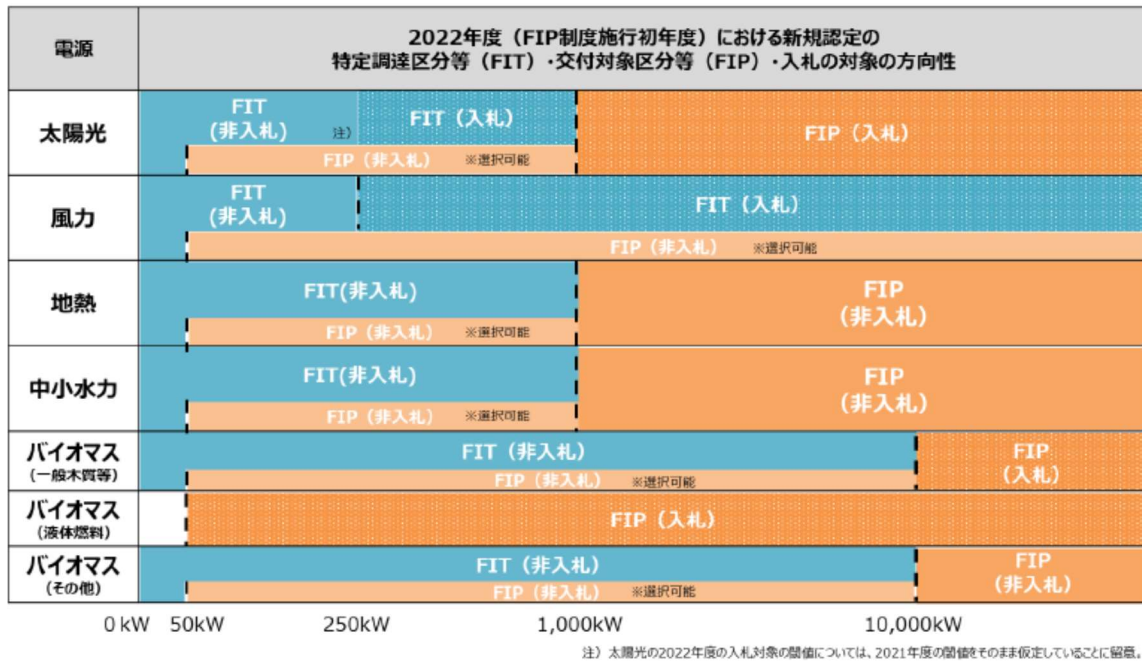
| 電源 | 2022年度（FIP制度施行初年度）における新規認定の特定調達区分等（FIT）・交付対象区分等（FIP）・入札の対象の方向性 |
|---|---|
| 太陽光 | FIT（非入札） 注） / FIT（入札） / FIP（入札） / FIP（非入札） ※選択可能 |
| 風力 | FIT（非入札） / FIT（入札） / FIP（非入札） ※選択可能 |
| 地熱 | FIT(非入札) / FIP（非入札） ※選択可能 / FIP（非入札） |
| 中小水力 | FIT(非入札) / FIP（非入札） ※選択可能 / FIP（非入札） |
| バイオマス（一般木質等） | FIT（非入札） / FIP（非入札） ※選択可能 / FIP（入札） |
| バイオマス（液体燃料） | FIP（入札） |
| バイオマス（その他） | FIT（非入札） / FIP（非入札） ※選択可能 / FIP（非入札） |

0 kW 50kW 250kW 1,000kW 10,000kW

注）太陽光の2022年度の入札対象の閾値については、2021年度の閾値をそのまま仮定していることに留意。